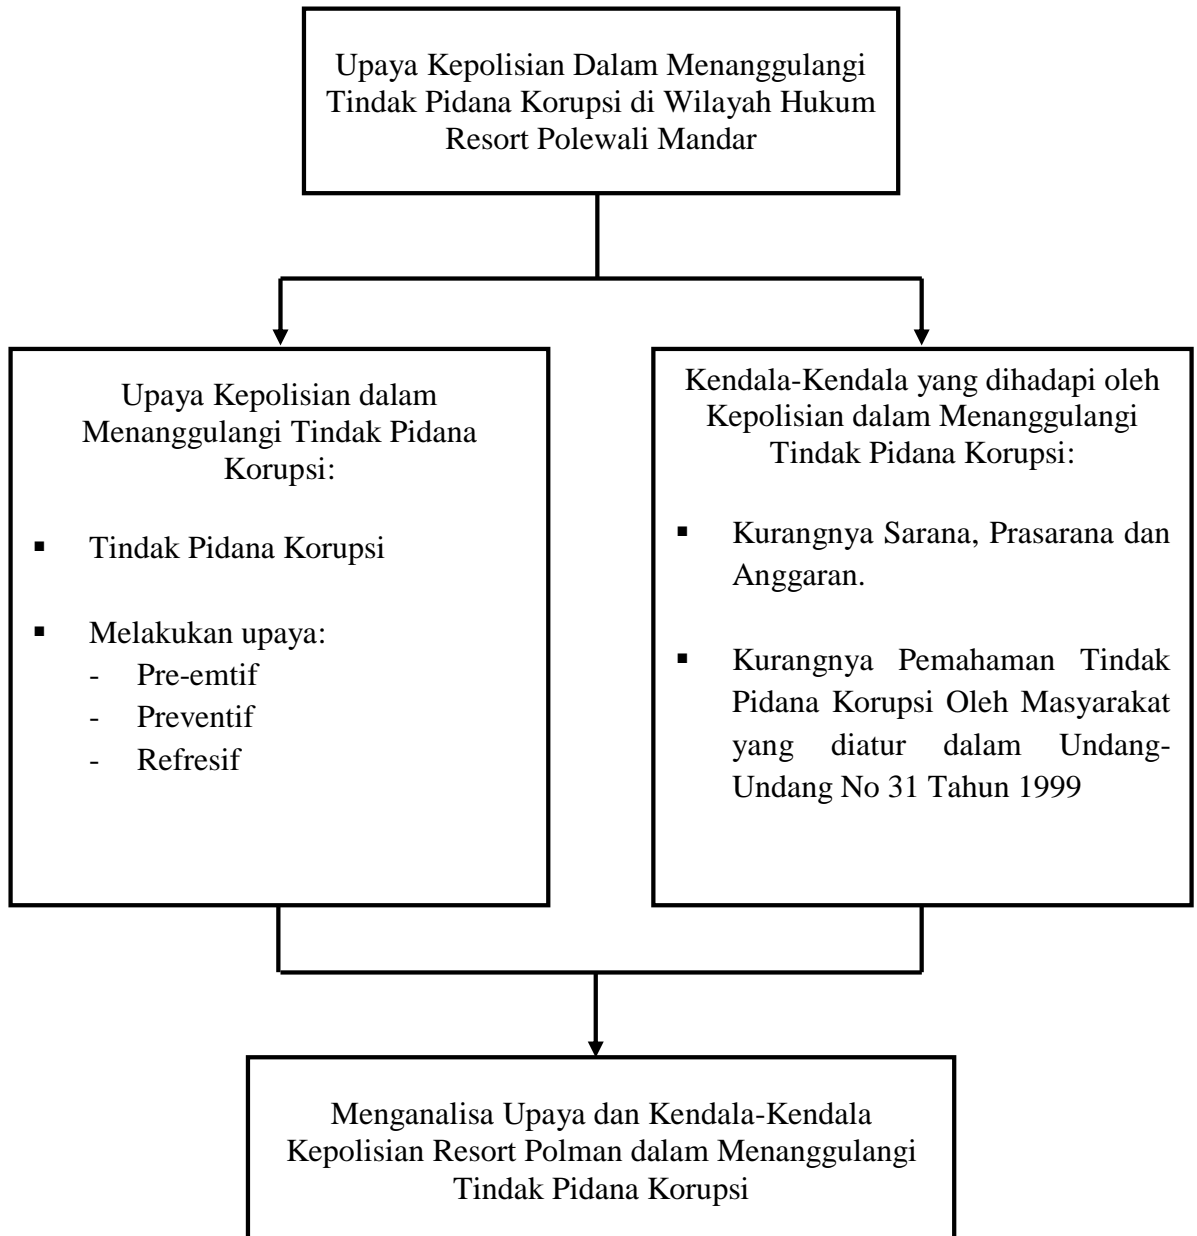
Upaya Kepolisian Dalam Menanggulangi Tindak Pidana Korupsi di Wilayah Hukum Resort Polewali Mandar

Upaya Kepolisian dalam Menanggulangi Tindak Pidana Korupsi:

▪ Tindak Pidana Korupsi

▪ Melakukan upaya:
- Pre-emtif
- Preventif
- Refresif

Kendala-Kendala yang dihadapi oleh Kepolisian dalam Menanggulangi Tindak Pidana Korupsi:

▪ Kurangnya Sarana, Prasarana dan Anggaran.

▪ Kurangnya Pemahaman Tindak Pidana Korupsi Oleh Masyarakat yang diatur dalam Undang-Undang No 31 Tahun 1999

Menganalisa Upaya dan Kendala-Kendala Kepolisian Resort Polman dalam Menanggulangi Tindak Pidana Korupsi